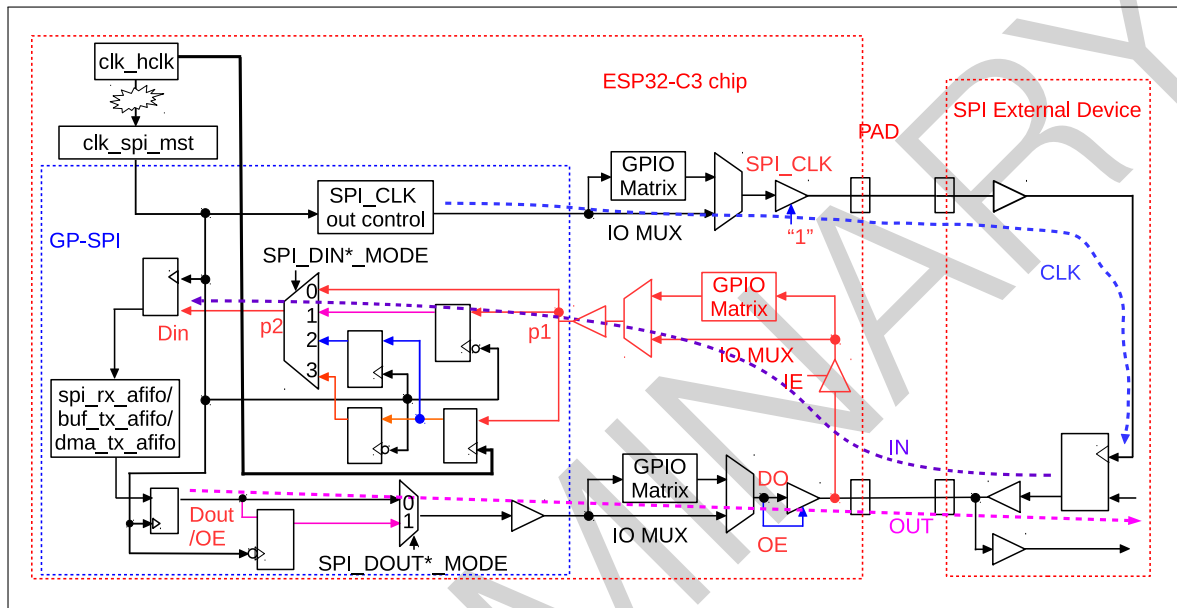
clk_hclk

clk_spi_mst

ESP32-C3 chip

SPI External Device

PAD

GP-SPI

SPI_CLK out control

GPIO Matrix

SPI_CLK

IO MUX

"1"

CLK

SPI_DIN*_MODE

0

1

2

3

p2

p1

Din

GPIO Matrix

IO MUX

IE

spi_rx_afifo/ buf_tx_afifo/ dma_tx_afifo

IN

GPIO Matrix

DO

OUT

Dout /OE

0

1

IO MUX

OE

SPI_DOUT*_MODE